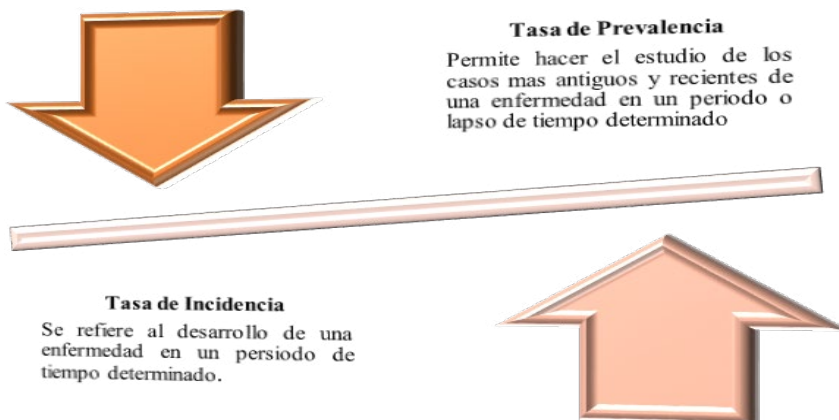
Tasa de Prevalencia

Permite hacer el estudio de los casos mas antiguos y recientes de una enfermedad en un periodo o lapso de tiempo determinado

Tasa de Incidencia

Se refiere al desarrollo de una enfermedad en un persiodo de tiempo determinado.